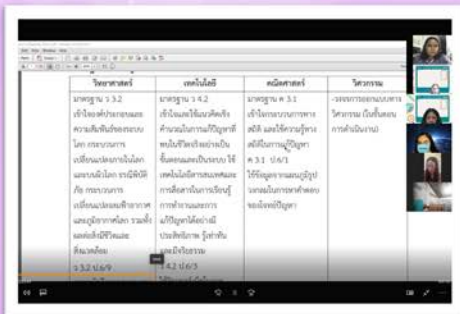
| วิทยาศาสตร์ | เทคโนโลยี | คณิตศาสตร์ | วิศวกรรม |
|---|---|---|---|
| มาตรฐาน ว 3.2 เข้าใจองค์ประกอบและความสัมพันธ์ของระบบโลก กระบวนการเปลี่ยนแปลงภายในโลกและบนผิวโลก ธรณีพิบัติภัย กระบวนการเปลี่ยนแปลงลมฟ้าอากาศและภูมิอากาศโลก รวมทั้งผลต่อสิ่งมีชีวิตและสิ่งแวดล้อม ว 3.2 ป.6/9 | มาตรฐาน ว 4.2 เข้าใจและใช้แนวคิดเชิงคำนวณในการแก้ปัญหาที่พบในชีวิตจริงอย่างเป็นขั้นตอนและเป็นระบบ ใช้เทคโนโลยีสารสนเทศและการสื่อสารในการเรียนรู้ การทำงาน และการแก้ปัญหาได้อย่างมีประสิทธิภาพ รู้เท่าทันและมีจริยธรรม ว 4.2 ป.6/3 | มาตรฐาน ค 3.1 เข้าใจกระบวนการทางสถิติ และใช้ความรู้ทางสถิติในการแก้ปัญหา ค 3.1 ป.6/1 ใช้ข้อมูลจากแผนภูมิรูปวงกลมในการหาคำตอบของโจทย์ปัญหา | -ออกแบบกระบวนการวิศวกรรม (มีขั้นตอนการดำเนินงาน) |